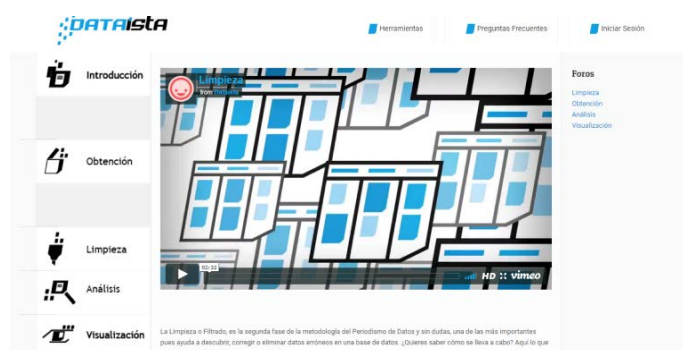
DATAISTA

Herramientas

Preguntas Frecuentes

Iniciar Sesión

Introducción

Obtención

Limpieza

Análisis

Visualización

Limpieza
from Dataista

02:32

HD

vimeo

Foros

Limpieza
Obtención
Análisis
Visualización

La Limpieza o Filtrado, es la segunda fase de la metodología del Periodismo de Datos y sin dudas, una de las más importantes pues ayuda a descubrir, corregir o eliminar datos erróneos en una base de datos. ¿Quieres saber cómo se lleva a cabo? Aquí lo que